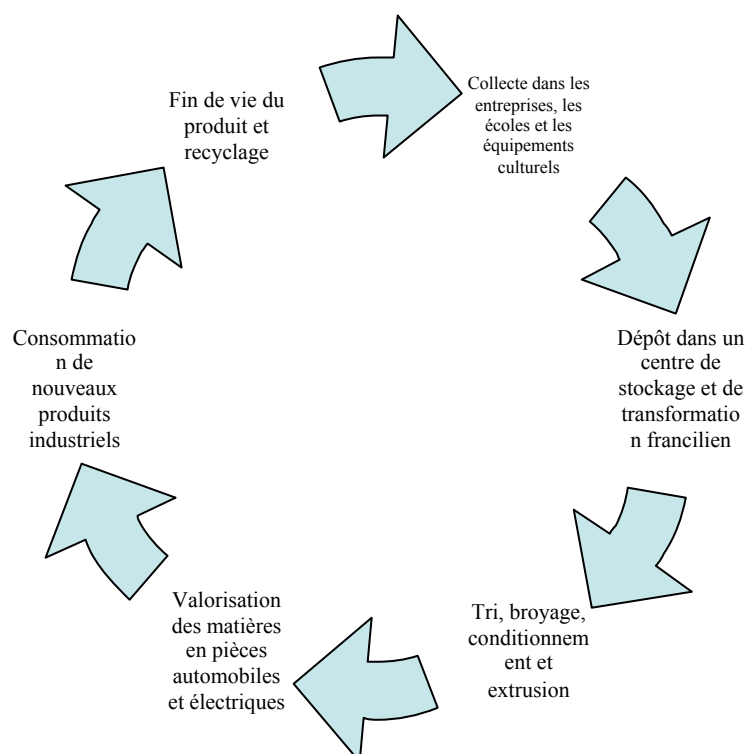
Collecte dans les entreprises, les écoles et les équipements culturels

Dépôt dans un centre de stockage et de transformatio n francilien

Tri, broyage, conditionnem ent et extrusion

Valorisation des matières en pièces automobiles et électriques

Consommatio n de nouveaux produits industriels

Fin de vie du produit et recyclage